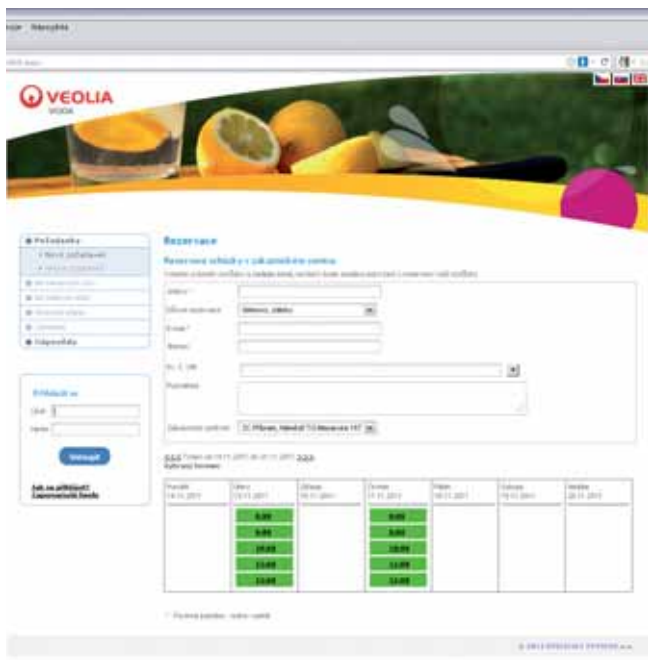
Záložky Nápověda

VEOLIA
VODA

Požadavky
• Nový požadavek
• Moje požadavky

Přihlásit se
Uživ.
Heslo
Vstoupit
Jak se přihlásit?
Zapomenuté heslo

Rezervace
Rezervace schůzky v zákaznickém centru

Jméno *
Důvod rezervace
E-mail *
Telefon
Číslo
Poznámka
Zákaznické centrum

Týden od 14.11.2011 do 20.11.2011
Vyberte termín

| Pondělí 14.11.2011 | Úterý 15.11.2011 | Středa 16.11.2011 | Čtvrtek 17.11.2011 | Pátek 18.11.2011 | Sobota 19.11.2011 | Neděle 20.11.2011 |
|---|---|---|---|---|---|---|
| | 8:00 | | 8:00 | | | |
| | 9:00 | | 9:00 | | | |
| | 10:00 | | 10:00 | | | |
| | 11:00 | | 11:00 | | | |
| | 12:00 | | 12:00 | | | |

* Povinné položky